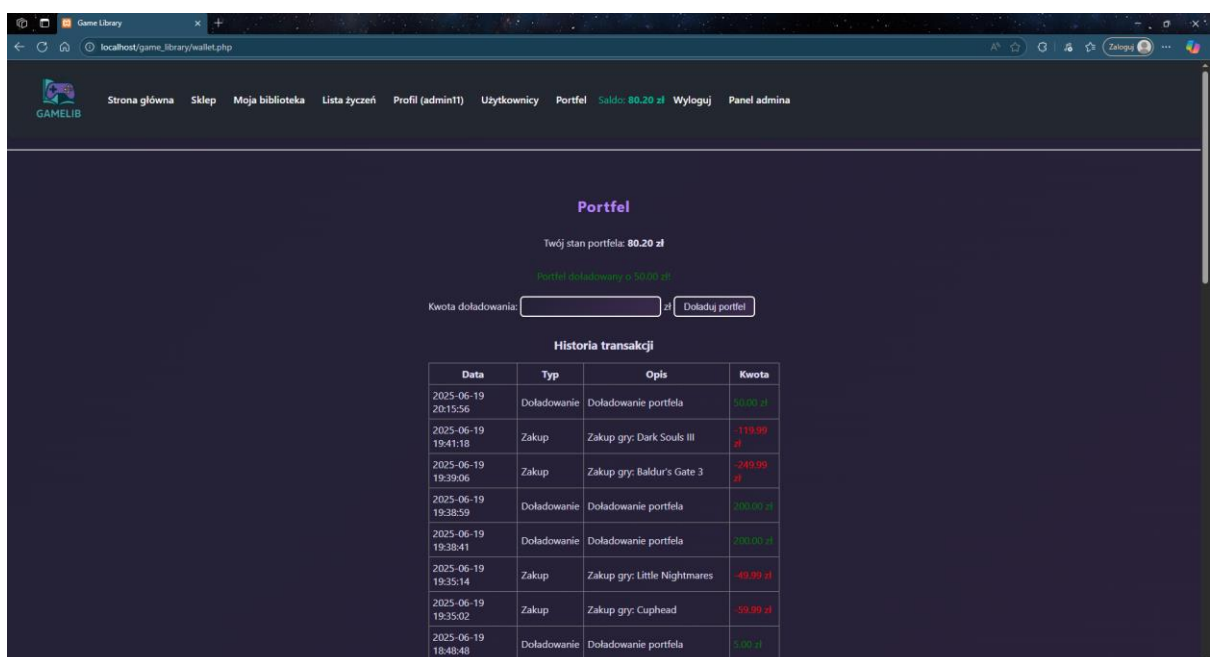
Game Library

localhost/game_library/wallet.php

Zaloguj

GAMELIB

Strona główna Sklep Moja biblioteka Lista życzeń Profil (admin11) Użytkownicy Portfel Saldo: 80.20 zł Wyloguj Panel admina

Portfel

Twój stan portfela: 80.20 zł

Portfel doładowany o 50.00 zł!

Kwota doładowania: zł Doładuj portfel

Historia transakcji

| Data | Typ | Opis | Kwota |
|---|---|---|---|
| 2025-06-19 20:15:56 | Doładowanie | Doładowanie portfela | 50.00 zł |
| 2025-06-19 19:41:18 | Zakup | Zakup gry: Dark Souls III | -119.99 zł |
| 2025-06-19 19:39:06 | Zakup | Zakup gry: Baldur's Gate 3 | -249.99 zł |
| 2025-06-19 19:38:59 | Doładowanie | Doładowanie portfela | 200.00 zł |
| 2025-06-19 19:38:41 | Doładowanie | Doładowanie portfela | 200.00 zł |
| 2025-06-19 19:35:14 | Zakup | Zakup gry: Little Nightmares | -49.99 zł |
| 2025-06-19 19:35:02 | Zakup | Zakup gry: Cuphead | -59.99 zł |
| 2025-06-19 18:48:48 | Doładowanie | Doładowanie portfela | 5.00 zł |